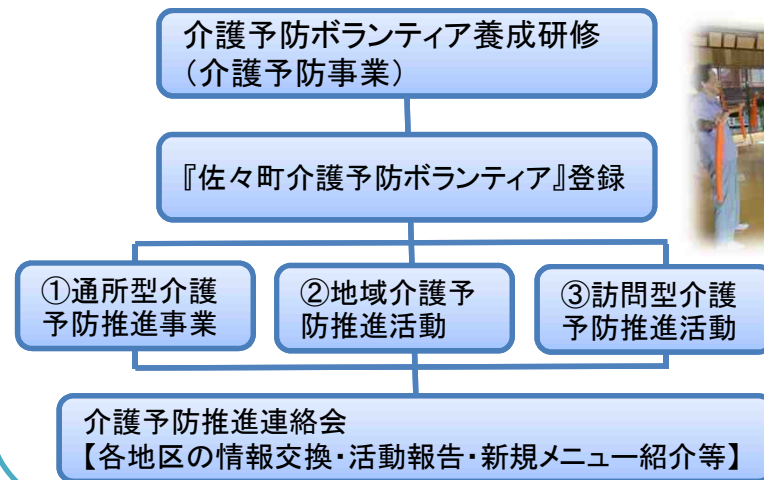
介護予防ボランティア養成研修
（介護予防事業）

『佐々町介護予防ボランティア』登録

①通所型介護予防推進事業

②地域介護予防推進活動

③訪問型介護予防推進活動

介護予防推進連絡会
【各地区の情報交換・活動報告・新規メニュー紹介等】